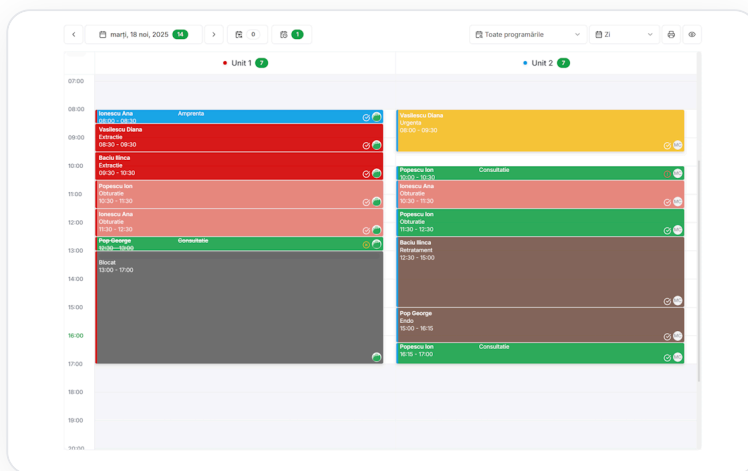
marți, 18 noi, 2025 14
0
1
Toate programările
Zi

Unit 1 7
Unit 2 7

07:00
08:00
09:00
10:00
11:00
12:00
13:00
14:00
15:00
16:00
17:00
18:00
19:00
20:00

Ionescu Ana
08:00 - 08:30
Amprenta

Vasilescu Diana
Extractie
08:30 - 09:30

Baciu Irina
Extractie
09:30 - 10:30

Popescu Ion
Obturatie
10:30 - 11:30

Ionescu Ana
Obturatie
11:30 - 12:30

~~Pop George~~
~~12:30 - 13:00~~
~~Consultatie~~

Blocat
13:00 - 17:00

Vasilescu Diana
Urgenta
08:00 - 09:30

Popescu Ion
10:00 - 10:30
Consultatie

Ionescu Ana
Obturatie
10:30 - 11:30

Popescu Ion
Obturatie
11:30 - 12:30

Baciu Irina
Retratament
12:30 - 15:00

Pop George
Endo
15:00 - 16:15

Popescu Ion
16:15 - 17:00
Consultatie